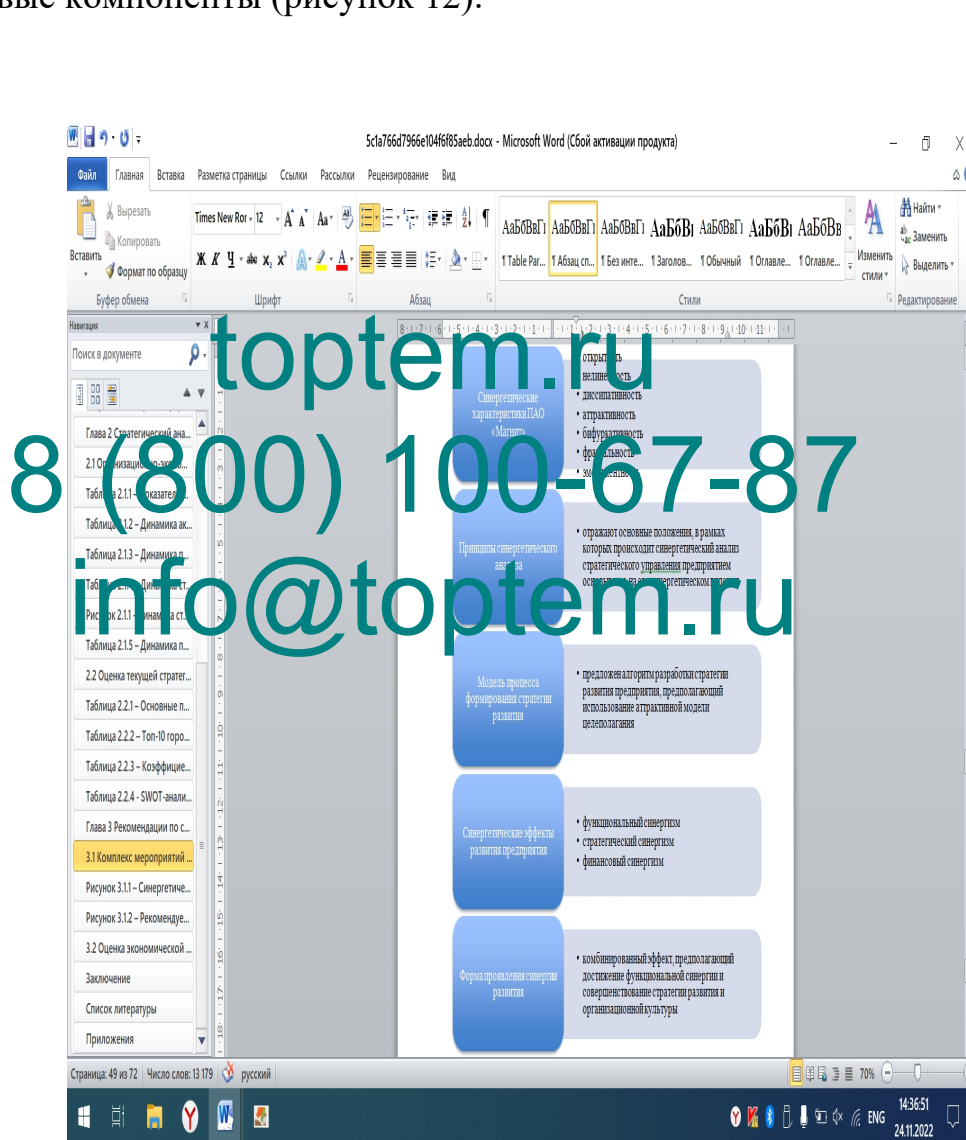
вые компоненты (рисунок 12).

5c1a766d7966e104f6f85aeb.docx - Microsoft Word (Сбой активации продукта)

Файл Главная Вставка Разметка страницы Ссылки Рассылки Рецензирование Вид

Вырезать
Копировать
Вставить
Формат по образцу
Буфер обмена

Times New Ror 12
Шрифт

Абзац

АаБбВвГг АаБбВвГг АаБбВвГг АаБбВ АаБбВвГг АаБбВ АаБбВв
¶ Table Par... ¶ Абзац сп... ¶ Без инте... ¶ Заголов... ¶ Обычный ¶ Оглавле... ¶ Оглавле...
Изменить стили
Стили

Найти
Заменить
Выделить
Редактирование

Навигация
Поиск в документе

Глава 2 Стратегический ана...
2.1 Организацио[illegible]
Таблица 2.1.1 – Показател...
Таблица 2.1.2 – Динамика ак...
Таблица 2.1.3 – Динамика п...
Табл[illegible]
Рисунок 2.1.1 – Динамика ст...
Таблица 2.1.5 – Динамика п...
2.2 Оценка текущей стратег...
Таблица 2.2.1 – Основные п...
Таблица 2.2.2 – Топ-10 горо...
Таблица 2.2.3 – Коэффицие...
Таблица 2.2.4 - SWOT-анали...
Глава 3 Рекомендации по с...
3.1 Комплекс мероприятий ...
Рисунок 3.1.1 – Синергетиче...
Рисунок 3.1.2 – Рекомендуе...
3.2 Оценка экономической ...
Заключение
Список литературы
Приложения

toptem.ru
8 (800) 100-67-87
info@toptem.ru

Синергетические характеристики ПАО «Магнит»
• открытость
• нелинейность
• диссипативность
• аттрактивность
• бифуркативность
• фрактальность
• эмерджентность

Принципы синергетического анализа
• отражают основные положения, в рамках которых происходит синергетический анализ стратегического управления предприятием основанный на синергетическом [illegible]

Модель процесса формирования стратегии развития
• предложен алгоритм разработки стратегии развития предприятия, предполагающий использование аттрактивной модели целеполагания

Синергетические эффекты развития предприятия
• функциональный синергизм
• стратегический синергизм
• финансовый синергизм

Форма проявления синергии развития
• комбинированный эффект, предполагающий достижение функциональной синергии и совершенствование стратегии развития и организационной культуры

Страница: 49 из 72 Число слов: 13 179 русский 70%

ENG 14:36:51 24.11.2022